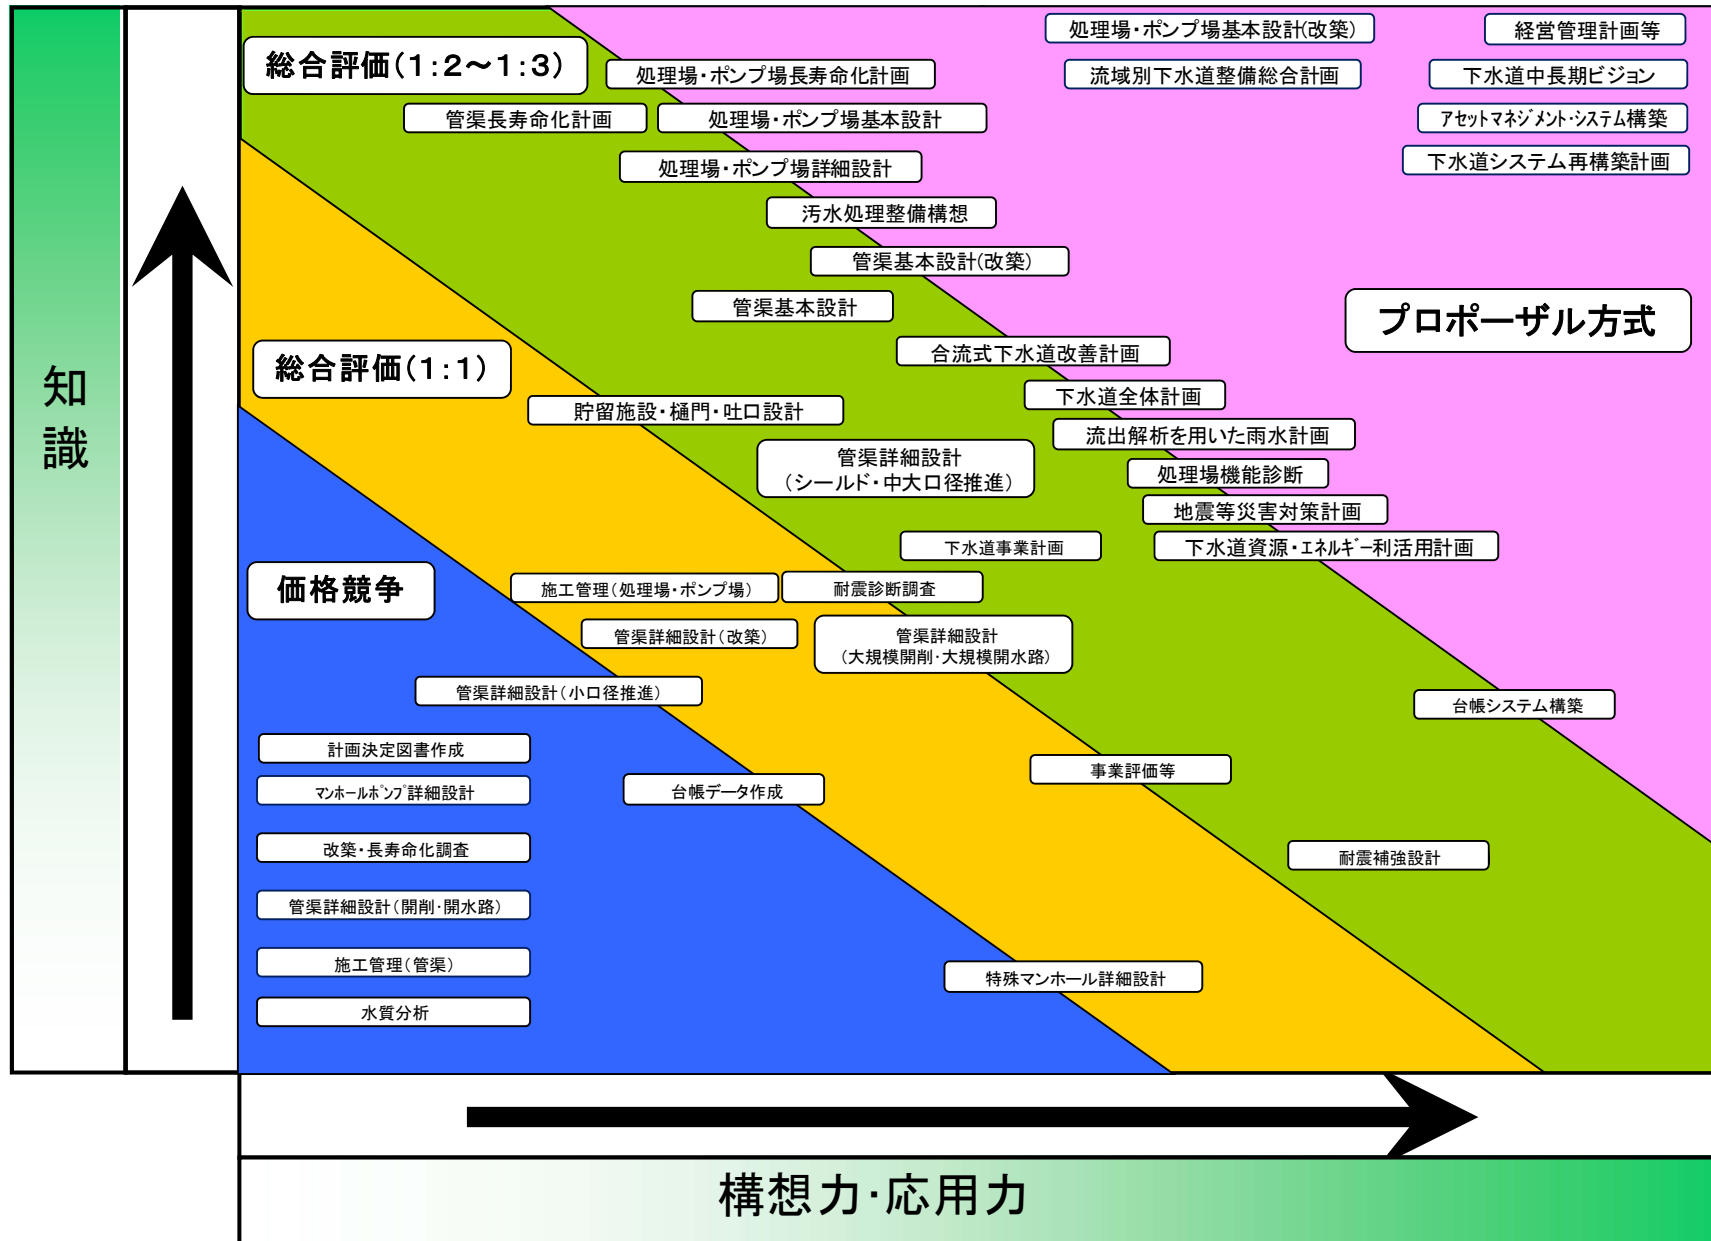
知識

総合評価(1:2～1:3)

処理場・ポンプ場基本設計(改築)

経営管理計画等

処理場・ポンプ場長寿命化計画

流域別下水道整備総合計画

下水道中長期ビジョン

管渠長寿命化計画

処理場・ポンプ場基本設計

アセットマネジメント・システム構築

処理場・ポンプ場詳細設計

下水道システム再構築計画

汚水処理整備構想

管渠基本設計(改築)

管渠基本設計

プロポーザル方式

合流式下水道改善計画

総合評価(1:1)

下水道全体計画

貯留施設・樋門・吐口設計

流出解析を用いた雨水計画

管渠詳細設計
(シールド・中大口径推進)

処理場機能診断

地震等災害対策計画

下水道事業計画

下水道資源・エネルギー利活用計画

価格競争

施工管理(処理場・ポンプ場)

耐震診断調査

管渠詳細設計(改築)

管渠詳細設計
(大規模開削・大規模開水路)

管渠詳細設計(小口径推進)

台帳システム構築

計画決定図書作成

事業評価等

マンホールポンプ詳細設計

台帳データ作成

改築・長寿命化調査

耐震補強設計

管渠詳細設計(開削・開水路)

施工管理(管渠)

特殊マンホール詳細設計

水質分析

構想力・応用力